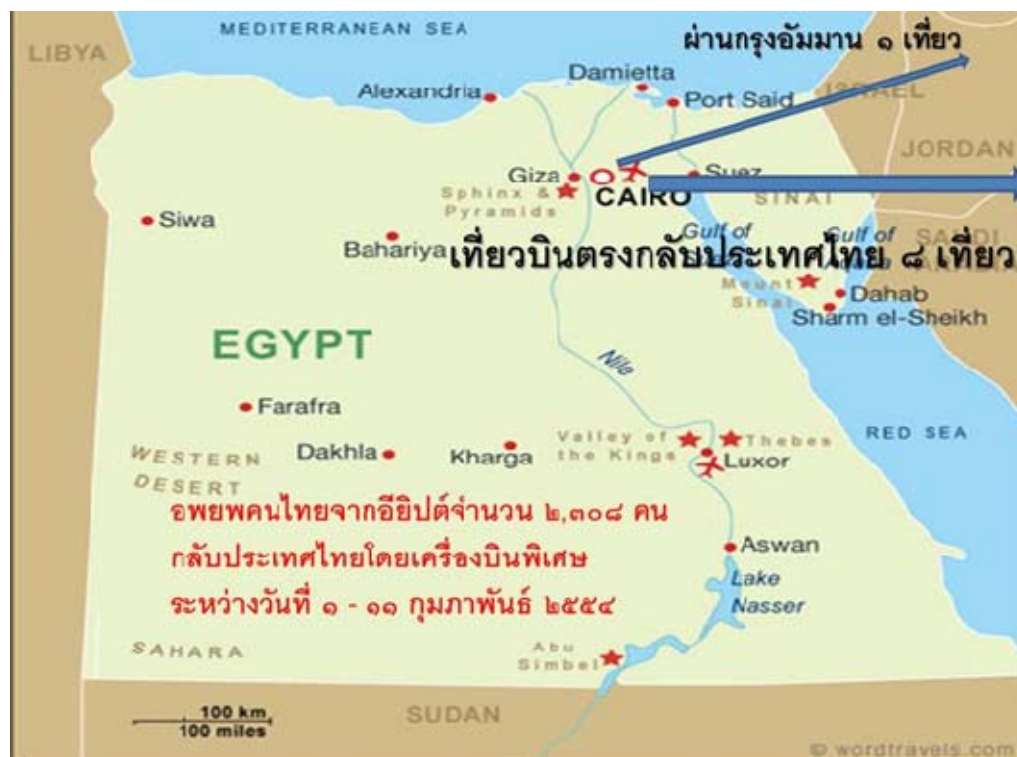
LIBYA
MEDITERRANEAN SEA
ผ่านกรุงอัมมาน ๑ เที่ยว
Damietta
Alexandria
Port Said
ISRAEL
JORDAN
Giza
Suez
Sphinx & Pyramids
CAIRO
SINAI
Siwa
Gulf of Suez
Gulf of Aqaba
SAUDI
Bahariya
เที่ยวบินตรงกลับประเทศไทย ๘ เที่ยว
Mount Sinai
Dahab
Sharm el-Sheikh
EGYPT
Nile
Farafra
RED SEA
Valley of the Kings
Thebes
WESTERN DESERT
Dakhla
Kharga
Luxor
อพยพคนไทยจากอียิปต์จำนวน ๒,๓๐๘ คน
กลับประเทศไทยโดยเครื่องบินพิเศษ
ระหว่างวันที่ ๑ - ๑๑ กุมภาพันธ์ ๒๕๕๔
Aswan
Lake Nasser
SAHARA
Abu Simbel
100 km
100 miles
SUDAN
© wordtravels.com